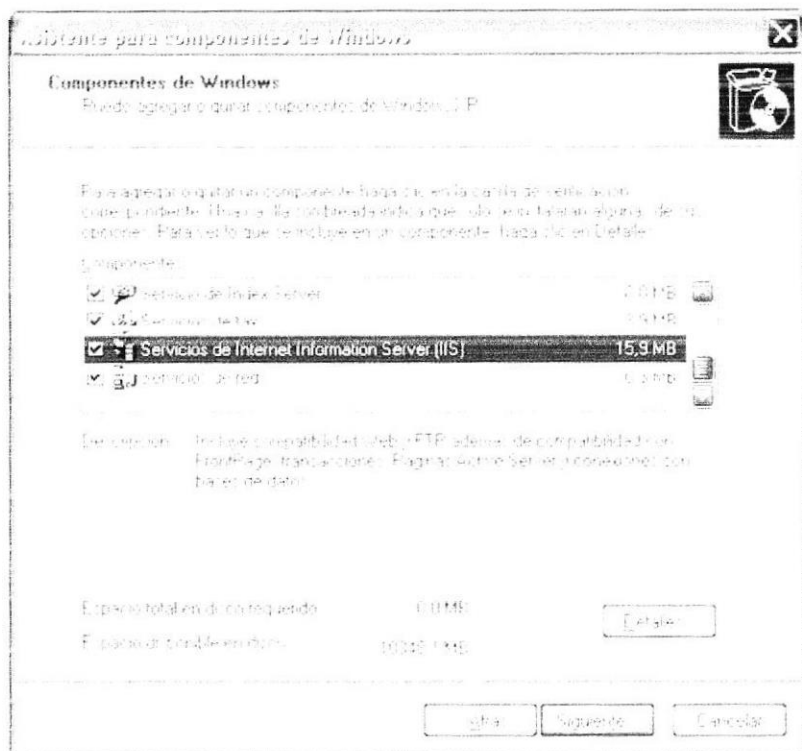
Asistente para componentes de Windows

Componentes de Windows
Puede agregar o quitar componentes de Windows XP.

Para agregar o quitar un componente, haga clic en la casilla de verificación correspondiente. Una casilla sombreada indica que sólo se instalarán algunas de sus opciones. Para ver lo que se incluye en un componente, haga clic en Detalles.

Componentes:

Servicio de Index Server 0.0 MB
Servicios de fax 3.9 MB
Servicios de Internet Information Server (IIS) 15,9 MB
Servicios de red 0.3 MB

Descripción: Incluye compatibilidad Web y FTP, además de compatibilidad con FrontPage, transacciones, Páginas Active Server y conexiones con bases de datos.

Espacio total en disco requerido: 0.0 MB
Espacio disponible en disco: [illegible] MB

Detalles...

Atrás
Siguiente
Cancelar